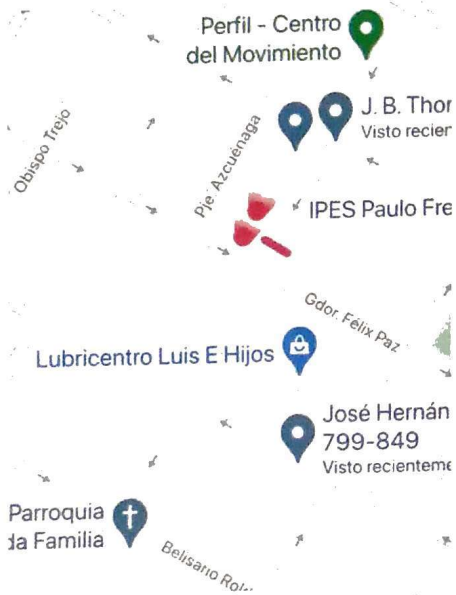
Perfil - Centro del Movimiento

J. B. Thor
Visto recier

Obispo Trejo

Pje. Azcuénaga

IPES Paulo Fre

Gdor. Félix Paz

Lubricentro Luis E Hijos

José Hernán
799-849
Visto recienteme

Parroquia
da Familia

Belisario Ro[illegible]